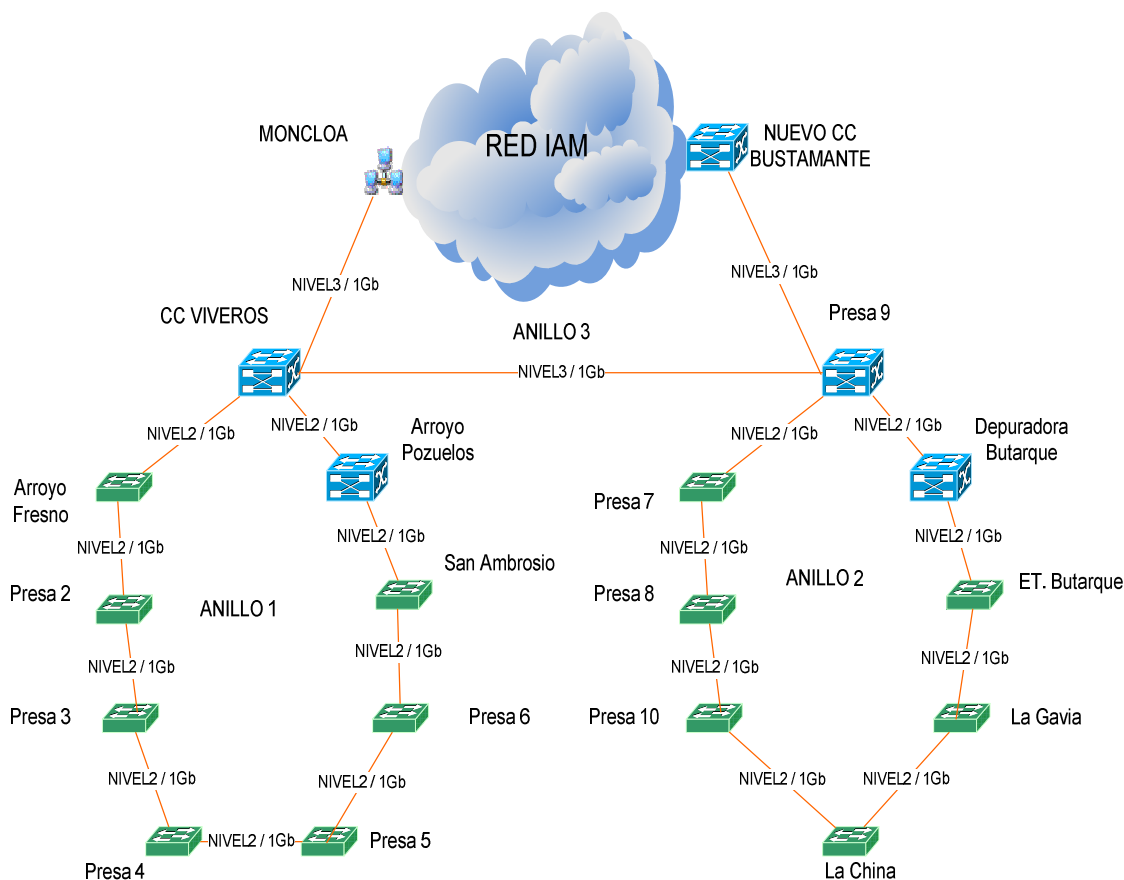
MONCLOA

RED IAM

NUEVO CC BUSTAMANTE

NIVEL3 / 1Gb

NIVEL3 / 1Gb

CC VIVEROS

ANILLO 3

Presa 9

NIVEL3 / 1Gb

NIVEL2 / 1Gb

NIVEL2 / 1Gb

Arroyo Pozuelos

NIVEL2 / 1Gb

NIVEL2 / 1Gb

Depuradora Butarque

Arroyo Fresno

NIVEL2 / 1Gb

NIVEL2 / 1Gb

San Ambrosio

Presa 7

NIVEL2 / 1Gb

NIVEL2 / 1Gb

Presa 2

ANILLO 1

ANILLO 2

ET. Butarque

Presa 8

NIVEL2 / 1Gb

NIVEL2 / 1Gb

NIVEL2 / 1Gb

NIVEL2 / 1Gb

Presa 3

Presa 6

Presa 10

La Gavia

NIVEL2 / 1Gb

NIVEL2 / 1Gb

NIVEL2 / 1Gb

NIVEL2 / 1Gb

NIVEL2 / 1Gb

Presa 5

Presa 4

La China